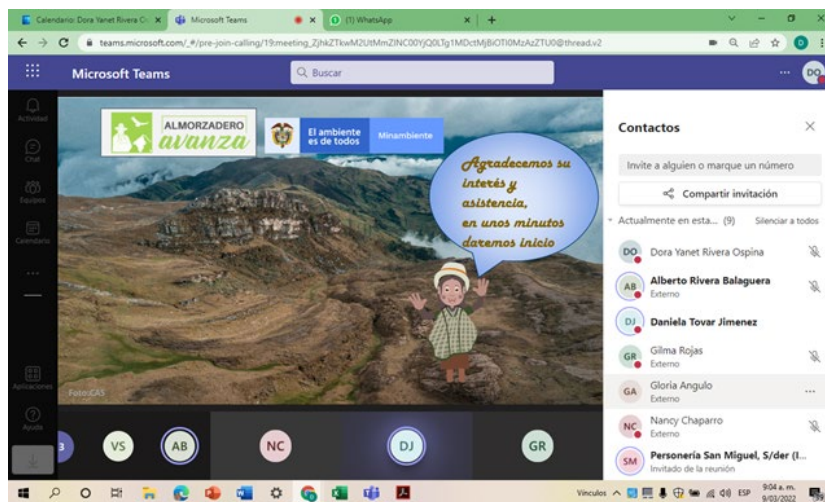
Calendario: Dora Yanet Rivera O... ×
Microsoft Teams ×
(1) WhatsApp ×
+

teams.microsoft.com/_#/pre-join-calling/19:meeting_ZjhkZTkwM2UtMmZlNC00YjQ0LTg1MDctMjBiOTI0MzAzZTU0@thread.v2

Microsoft Teams
Buscar
DO

Actividad
Chat
Equipos
Calendario
...
Aplicaciones
Ayuda

ALMORZADERO avanza
El ambiente es de todos
Minambiente

Agradecemos su interés y asistencia, en unos minutos daremos inicio

Foto:GAS

3
VS
AB
NC
DJ
GR

Contactos
×
Invite a alguien o marque un número
Compartir invitación
Actualmente en esta... (9)
Silenciar a todos
DO Dora Yanet Rivera Ospina
AB Alberto Rivera Balaguera
Externo
DJ Daniela Tovar Jimenez
GR Gilma Rojas
Externo
GA Gloria Angulo
Externo
...
NC Nancy Chaparro
Externo
SM Personería San Miguel, S/der (I...
Invitado de la reunión

Vínculos
ESP
9:04 a. m.
9/03/2022